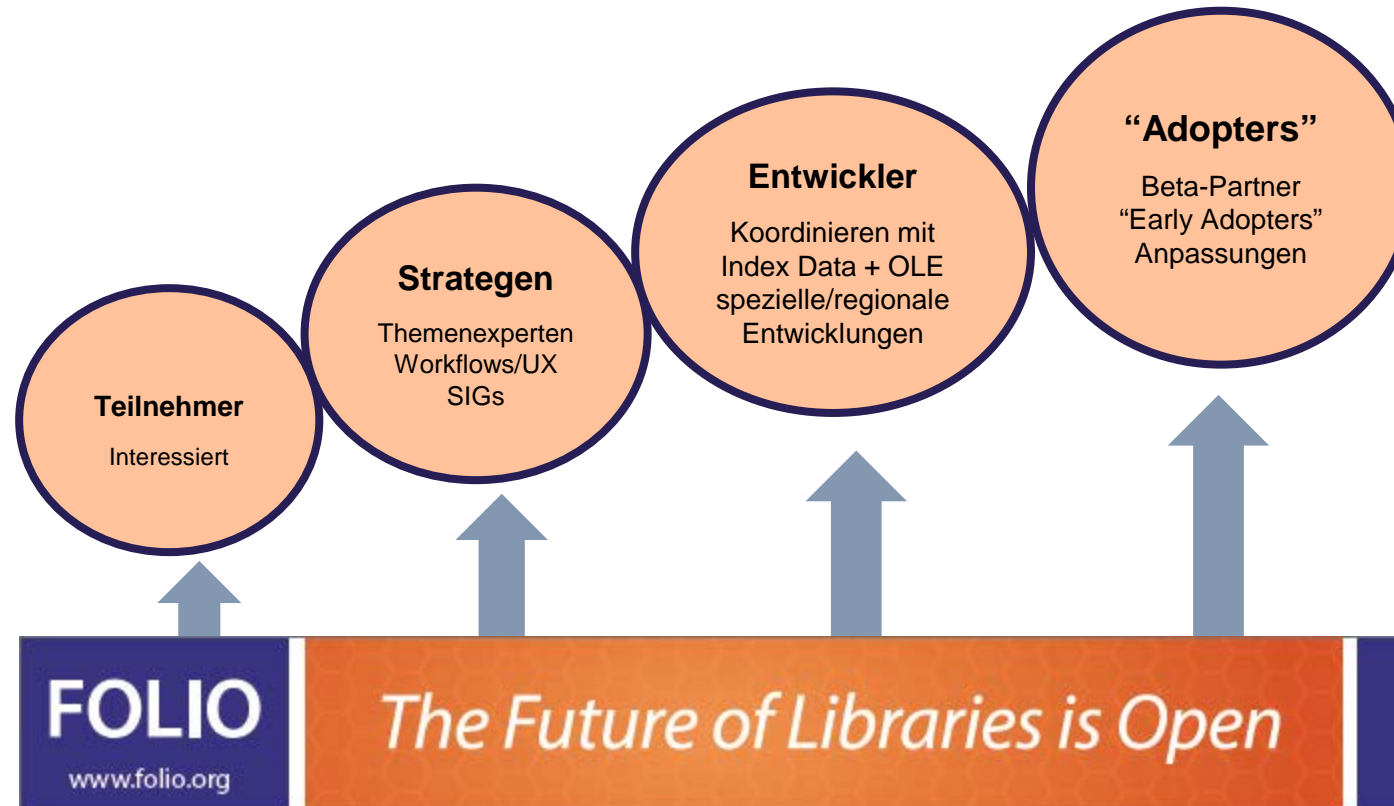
Teilnehmer

Interessiert

Strategen

Themenexperten
Workflows/UX
SIGs

Entwickler

Koordinieren mit
Index Data + OLE
spezielle/regionale
Entwicklungen

“Adopters”

Beta-Partner
“Early Adopters”
Anpassungen

FOLIO
www.folio.org

The Future of Libraries is Open